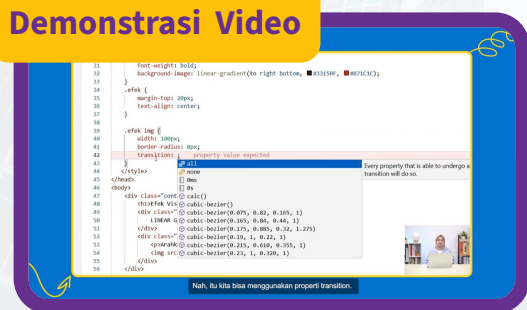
Demonstrasi Video

31 font-weight: bold;
32 background-image: linear-gradient(to right bottom, #33150F, #871C1C);
33 }
34 .efek {
35 margin-top: 20px;
36 text-align: center;
37 }
38
39 .efek img {
40 width: 100px;
41 border-radius: 8px;
42 transition: ; property value expected
43 }
44 </style>
45 </head>
46 <body>
47 <div class="cont
48 <h1>Efek Vis
49 <div class="
50 LINEAR G
51 </div>
52 <div class="
53 <p>Arahk
54 <img src
55 </div>
56 </div>

all
none
0ms
0s
calc()
cubic-bezier()
cubic-bezier(0.075, 0.82, 0.165, 1)
cubic-bezier(0.165, 0.84, 0.44, 1)
cubic-bezier(0.175, 0.885, 0.32, 1.275)
cubic-bezier(0.19, 1, 0.22, 1)
cubic-bezier(0.215, 0.610, 0.355, 1)
cubic-bezier(0.23, 1, 0.320, 1)

Every property that is able to undergo a transition will do so.

Nah, itu kita bisa menggunakan properti transition.